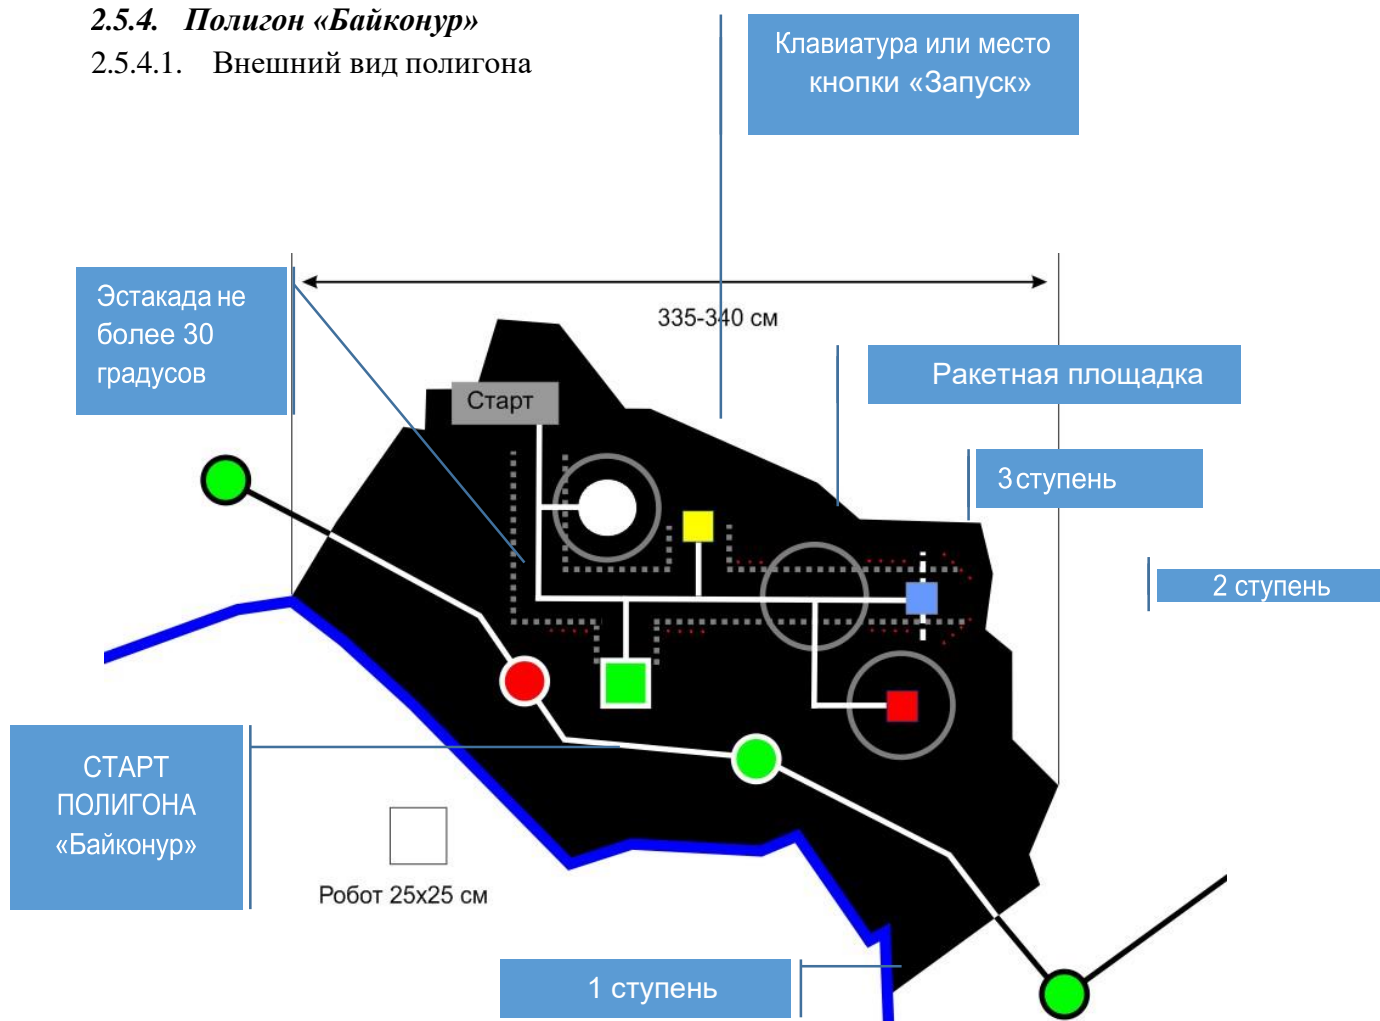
2.5.4. Полигон «Байконур»

2.5.4.1. Внешний вид полигона

Клавиатура или место кнопки «Запуск»

Эстакада не более 30 градусов

335-340 см

Ракетная площадка

Старт

3 ступень

2 ступень

СТАРТ ПОЛИГОНА «Байконур»

Робот 25х25 см

1 ступень